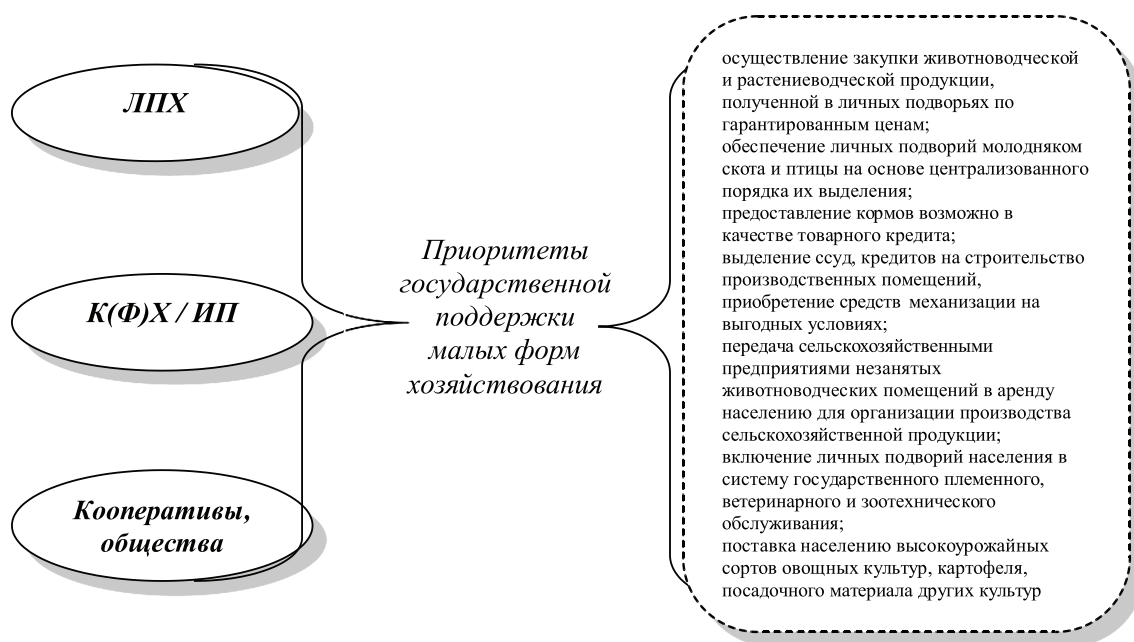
ЛПХ

К(Ф)Х / ИП

Кооперативы, общества

Приоритеты государственной поддержки малых форм хозяйствования

осуществление закупки животноводческой и растениеводческой продукции, полученной в личных подворьях по гарантированным ценам;
обеспечение личных подворий молодняком скота и птицы на основе централизованного порядка их выделения;
предоставление кормов возможно в качестве товарного кредита;
выделение ссуд, кредитов на строительство производственных помещений, приобретение средств механизации на выгодных условиях;
передача сельскохозяйственными предприятиями незанятых животноводческих помещений в аренду населению для организации производства сельскохозяйственной продукции;
включение личных подворий населения в систему государственного племенного, ветеринарного и зоотехнического обслуживания;
поставка населению высокоурожайных сортов овощных культур, картофеля, посадочного материала других культур